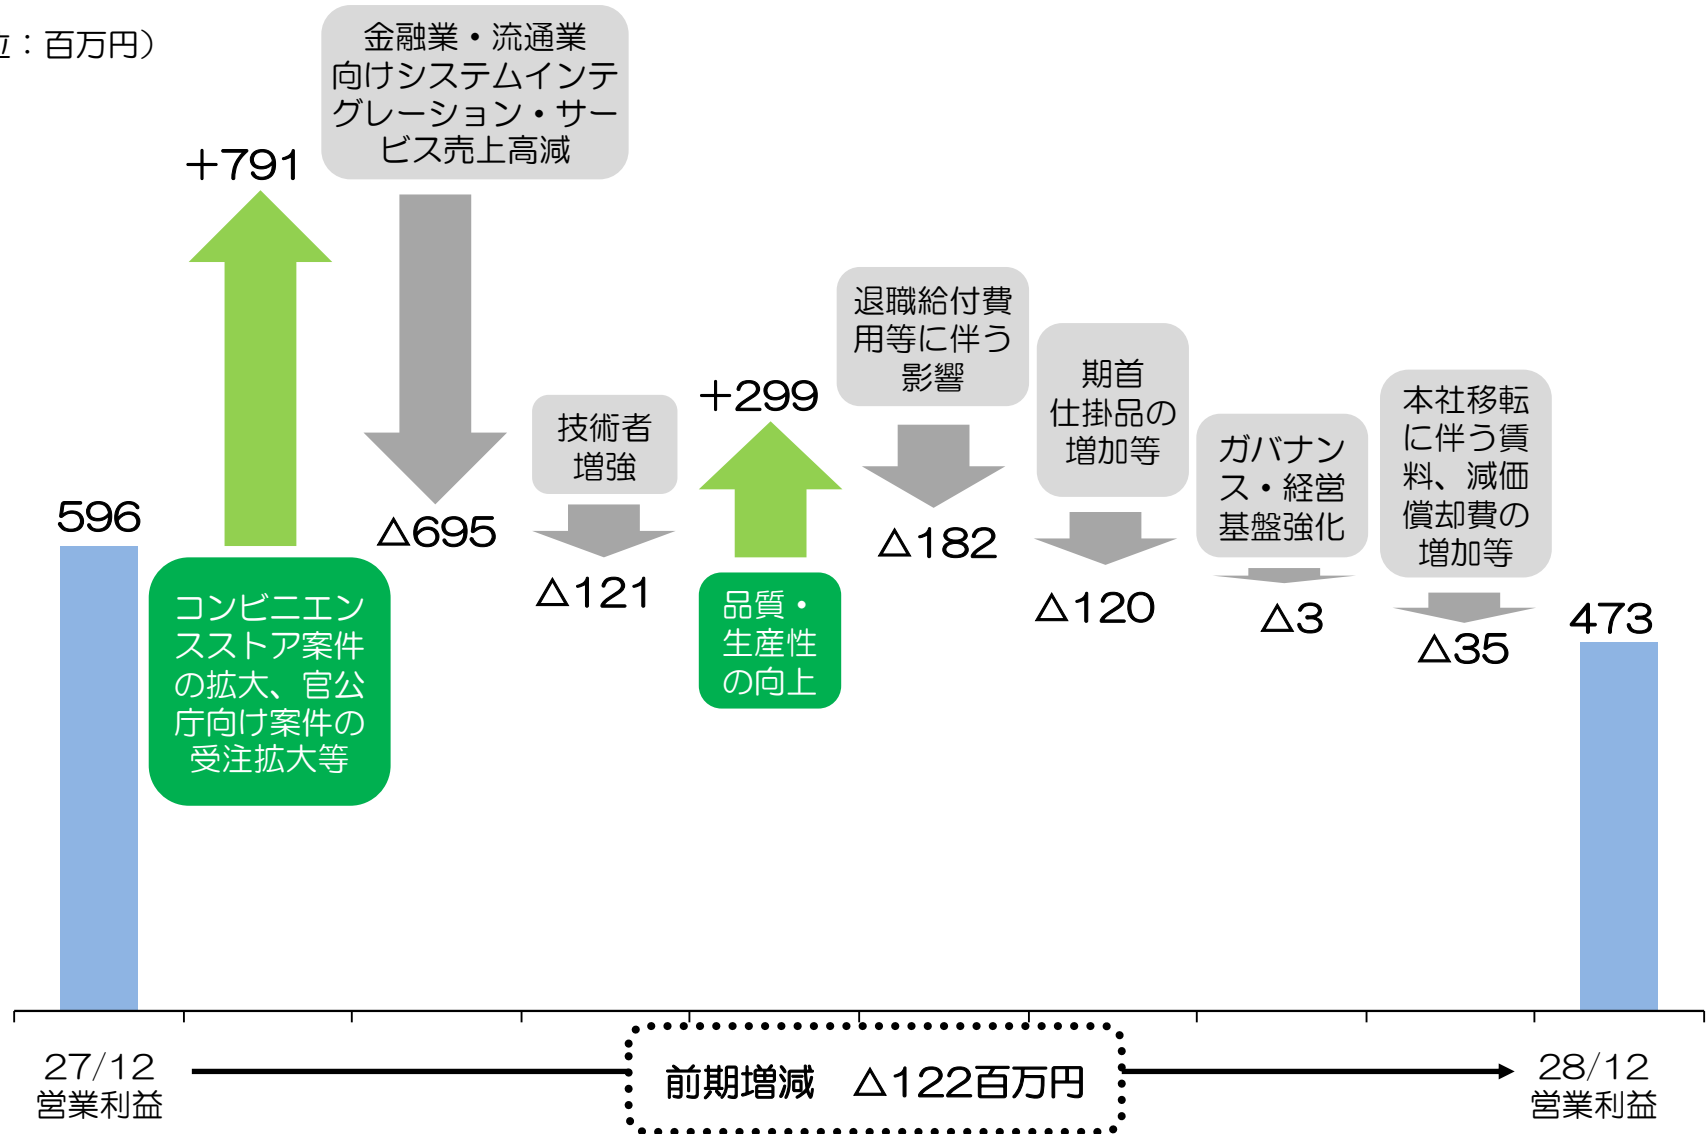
立：百万円）

596

+791

コンビニエンスストア案件の拡大、官公庁向け案件の受注拡大等

金融業・流通業向けシステムインテグレーション・サービス売上高減

△695

技術者増強

△121

+299

品質・生産性の向上

退職給付費用等に伴う影響

△182

期首仕掛品の増加等

△120

ガバナンス・経営基盤強化

△3

本社移転に伴う賃料、減価償却費の増加等

△35

473

27/12
営業利益

前期増減　△122百万円

28/12
営業利益